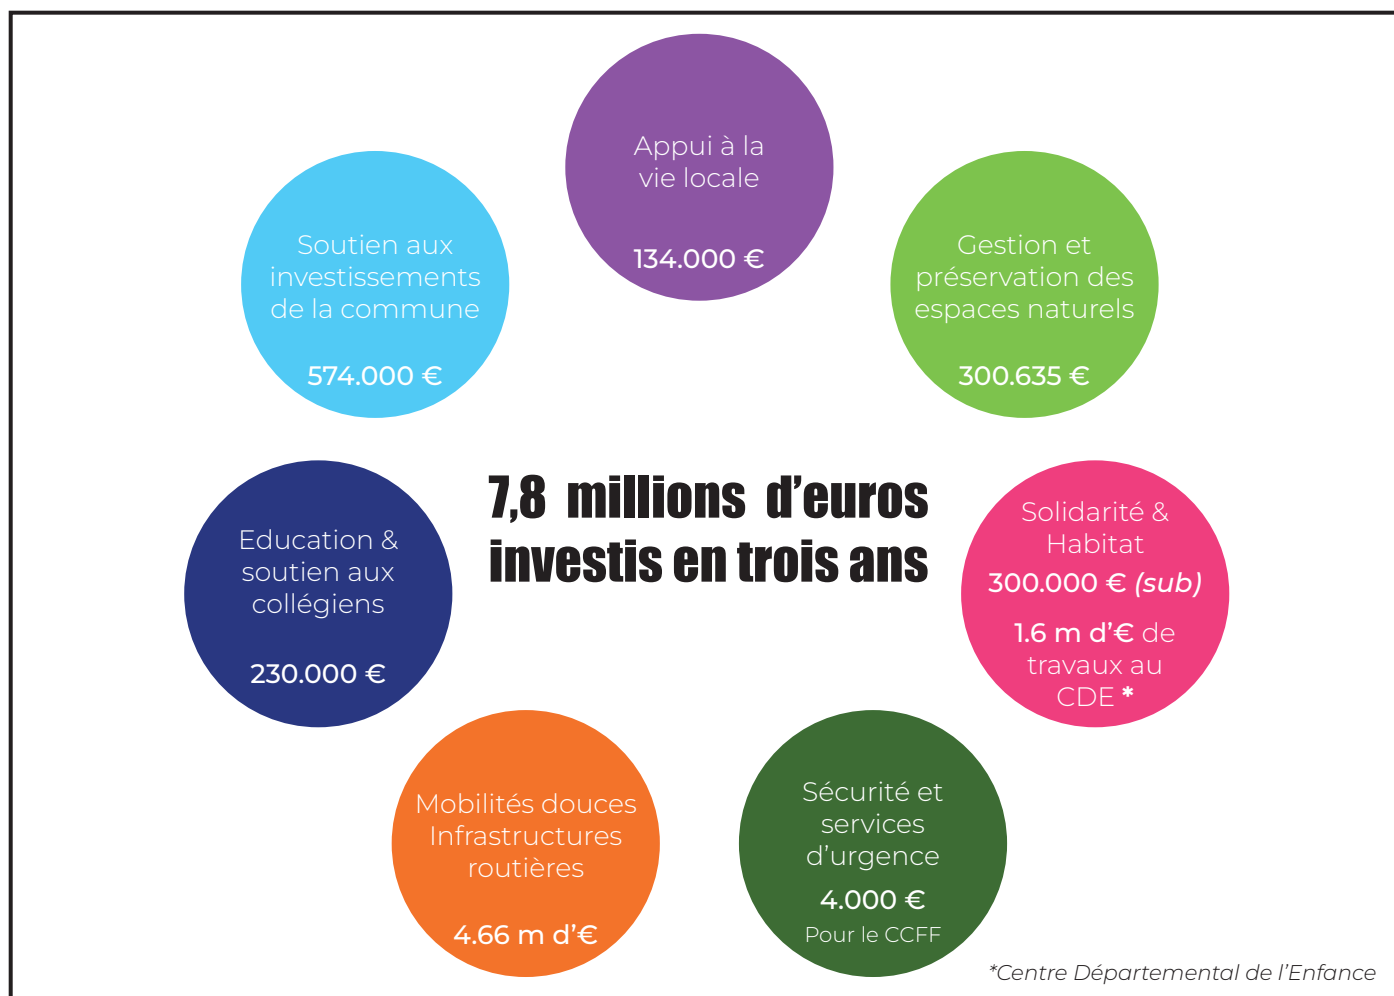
Appui à la vie locale

134.000 €

Soutien aux investissements de la commune

574.000 €

Gestion et préservation des espaces naturels

300.635 €

7,8 millions d'euros investis en trois ans

Education & soutien aux collégiens

230.000 €

Solidarité & Habitat

300.000 € (sub)

1.6 m d'€ de travaux au CDE *

Mobilités douces Infrastructures routières

4.66 m d'€

Sécurité et services d'urgence

4.000 €

Pour le CCFF

*Centre Départemental de l'Enfance